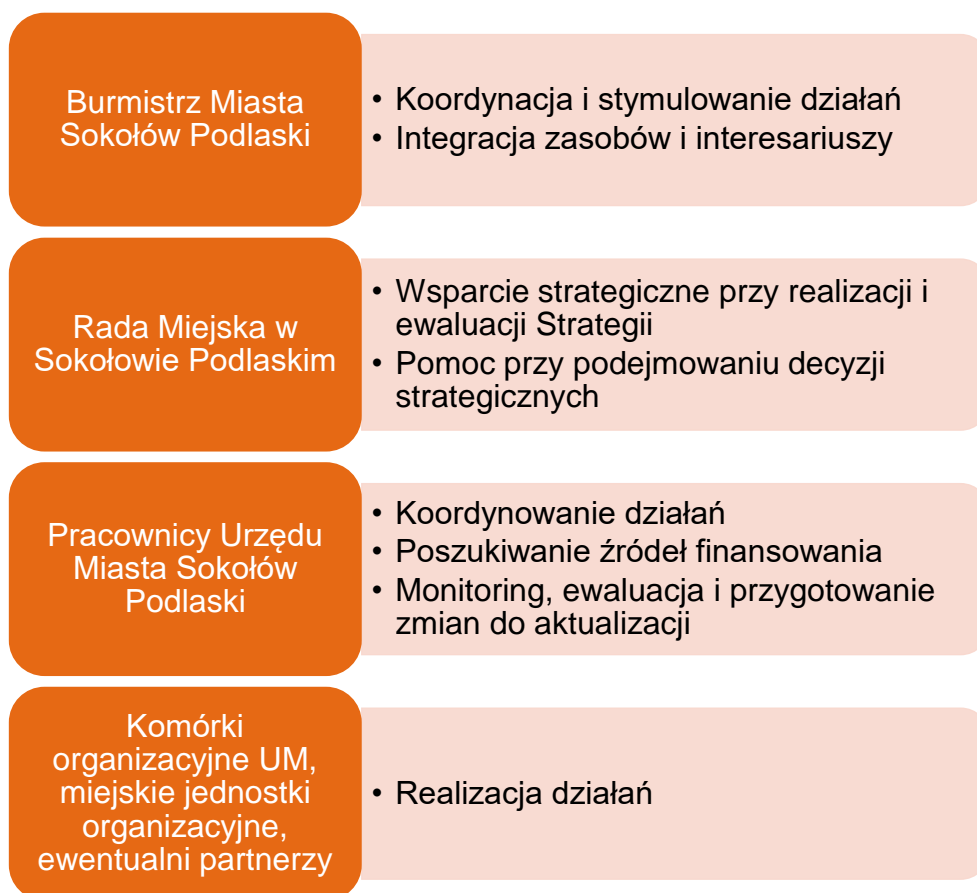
Burmistrz Miasta Sokołów Podlaski

• Koordynacja i stymulowanie działań
• Integracja zasobów i interesariuszy

Rada Miejska w Sokołowie Podlaskim

• Wsparcie strategiczne przy realizacji i ewaluacji Strategii
• Pomoc przy podejmowaniu decyzji strategicznych

Pracownicy Urzędu Miasta Sokołów Podlaski

• Koordynowanie działań
• Poszukiwanie źródeł finansowania
• Monitoring, ewaluacja i przygotowanie zmian do aktualizacji

Komórki organizacyjne UM, miejskie jednostki organizacyjne, ewentualni partnerzy

• Realizacja działań